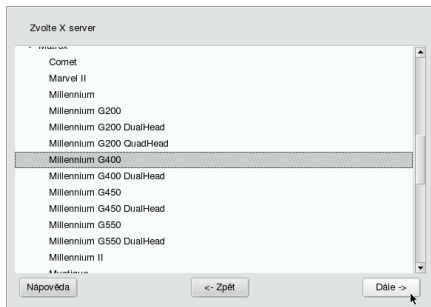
Zvolte X server

Matrox
Comet
Marvel II
Millennium
Millennium G200
Millennium G200 DualHead
Millennium G200 QuadHead
Millennium G400
Millennium G400 DualHead
Millennium G450
Millennium G450 DualHead
Millennium G550
Millennium G550 DualHead
Millennium II
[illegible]

Nápověda
<- Zpět
Dále ->